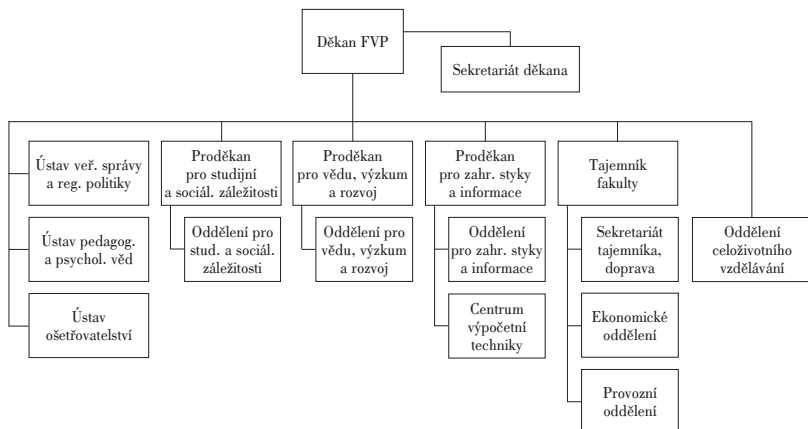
Děkan FVP

Sekretariát děkana

Ústav veř. správy a reg. politiky

Ústav pedagog. a psychol. věd

Ústav ošetřovatelství

Proděkan pro studijní a sociál. záležitosti

Oddělení pro stud. a sociál. záležitosti

Proděkan pro vědu, výzkum a rozvoj

Oddělení pro vědu, výzkum a rozvoj

Proděkan pro zahr. styky a informace

Oddělení pro zahr. styky a informace

Centrum výpočetní techniky

Tajemník fakulty

Sekretariát tajemníka, doprava

Ekonomické oddělení

Provozní oddělení

Oddělení celoživotního vzdělávání